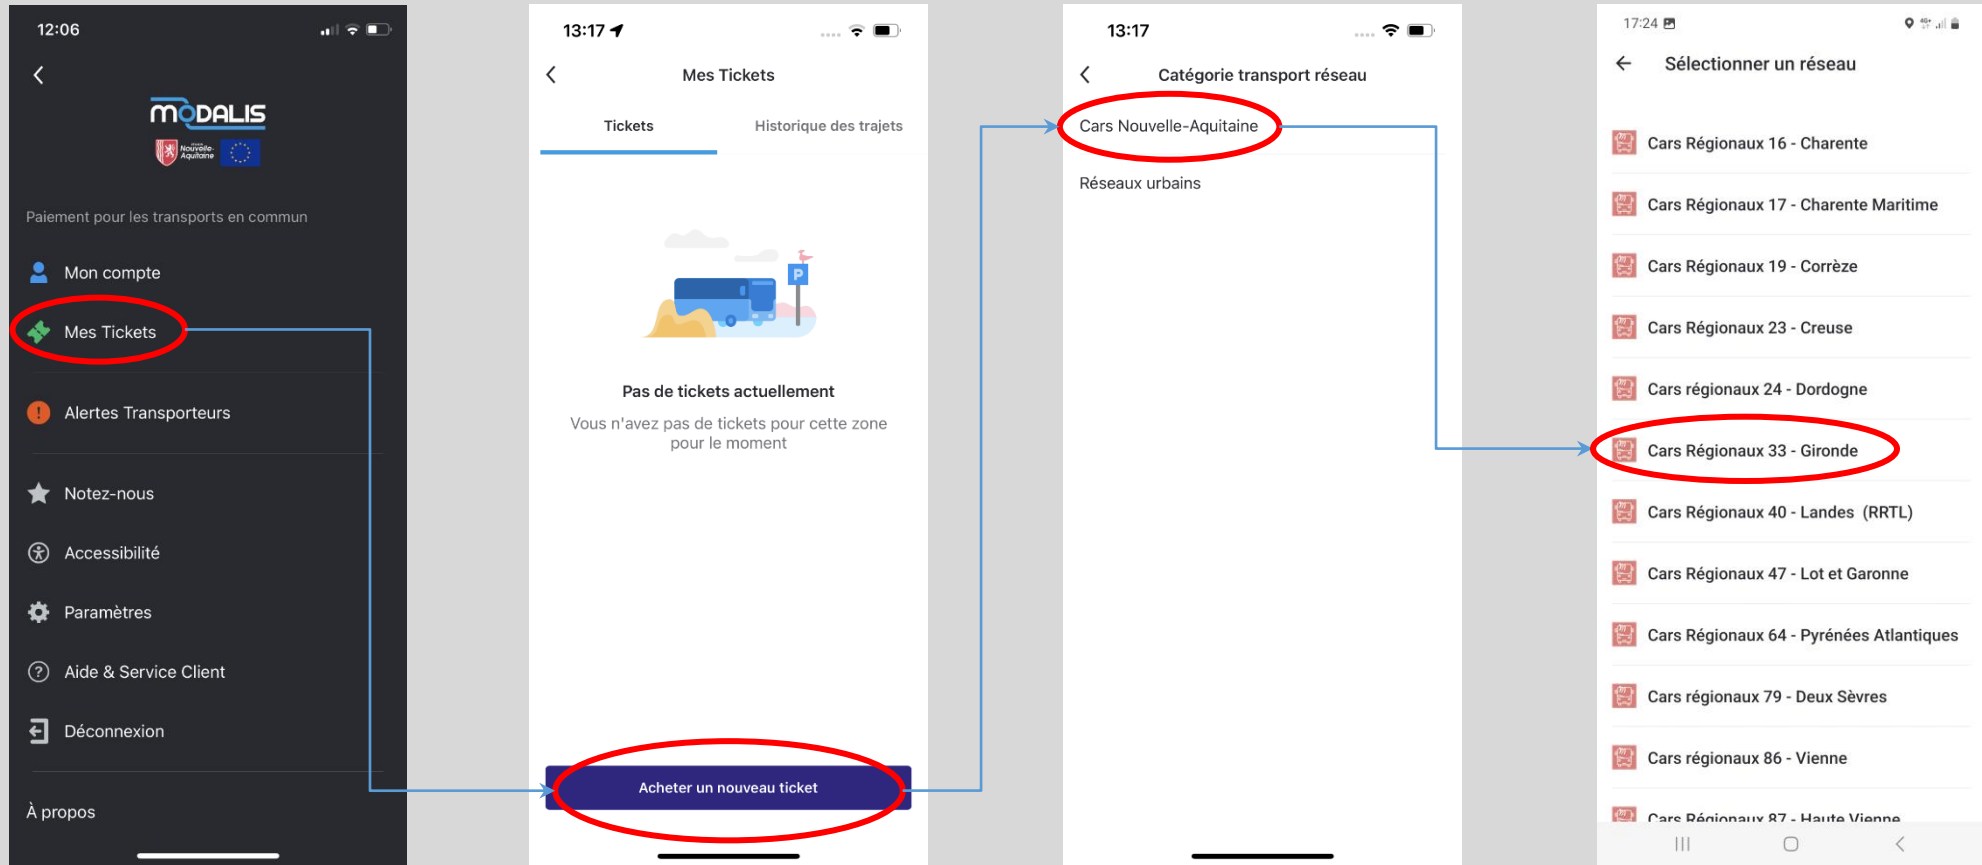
12:06

MODALIS

Nouvelle-Aquitaine

Paiement pour les transports en commun

Mon compte

Mes Tickets

Alertes Transporteurs

Notez-nous

Accessibilité

Paramètres

Aide & Service Client

Déconnexion

À propos

13:17

Mes Tickets

Tickets

Historique des trajets

P

Pas de tickets actuellement

Vous n'avez pas de tickets pour cette zone pour le moment

Acheter un nouveau ticket

13:17

Catégorie transport réseau

Cars Nouvelle-Aquitaine

Réseaux urbains

17:24

Sélectionner un réseau

Cars Régionaux 16 - Charente

Cars Régionaux 17 - Charente Maritime

Cars Régionaux 19 - Corrèze

Cars Régionaux 23 - Creuse

Cars régionaux 24 - Dordogne

Cars Régionaux 33 - Gironde

Cars Régionaux 40 - Landes (RRTL)

Cars Régionaux 47 - Lot et Garonne

Cars Régionaux 64 - Pyrénées Atlantiques

Cars régionaux 79 - Deux Sèvres

Cars régionaux 86 - Vienne

Cars Régionaux 87 - Haute Vienne